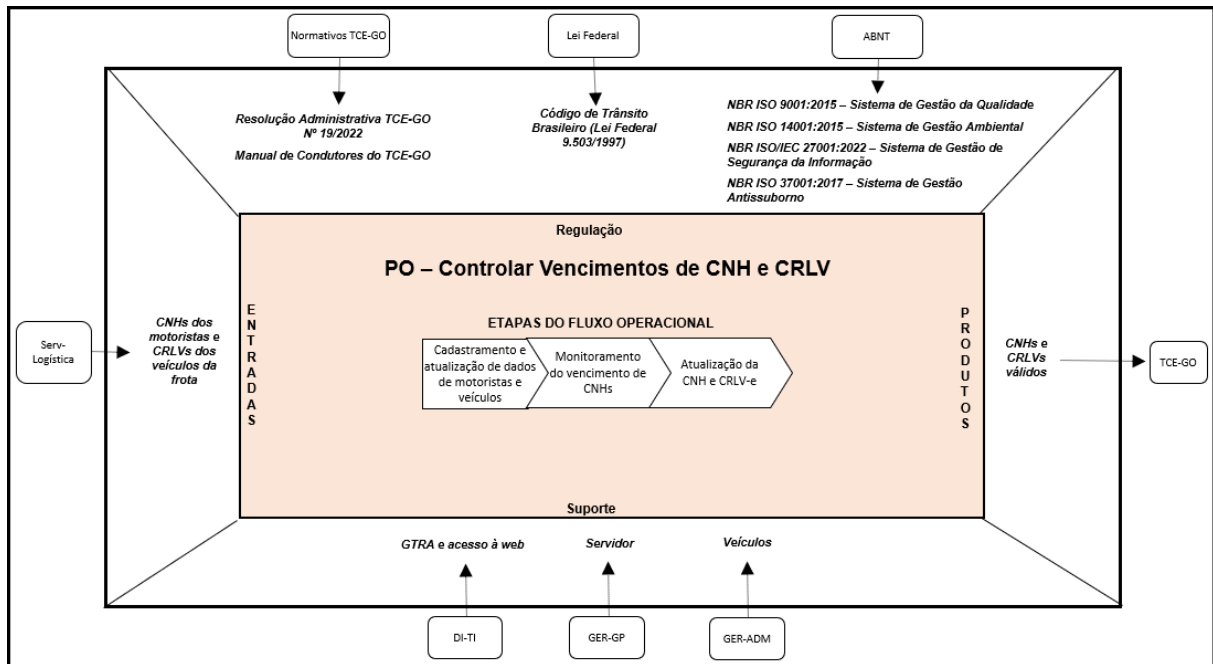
Normativos TCE-GO

Lei Federal

ABNT

Resolução Administrativa TCE-GO Nº 19/2022

Manual de Condutores do TCE-GO

Código de Trânsito Brasileiro (Lei Federal 9.503/1997)

NBR ISO 9001:2015 – Sistema de Gestão da Qualidade

NBR ISO 14001:2015 – Sistema de Gestão Ambiental

NBR ISO/IEC 27001:2022 – Sistema de Gestão de Segurança da Informação

NBR ISO 37001:2017 – Sistema de Gestão Antissuborno

Regulação

PO – Controlar Vencimentos de CNH e CRLV

Serv-Logística

CNHs dos motoristas e CRLVs dos veículos da frota

ENTRADAS

ETAPAS DO FLUXO OPERACIONAL

Cadastramento e atualização de dados de motoristas e veículos

Monitoramento do vencimento de CNHs

Atualização da CNH e CRLV-e

PRODUTOS

CNHs e CRLVs válidos

TCE-GO

Suporte

GTRA e acesso à web

Servidor

Veículos

DI-TI

GER-GP

GER-ADM